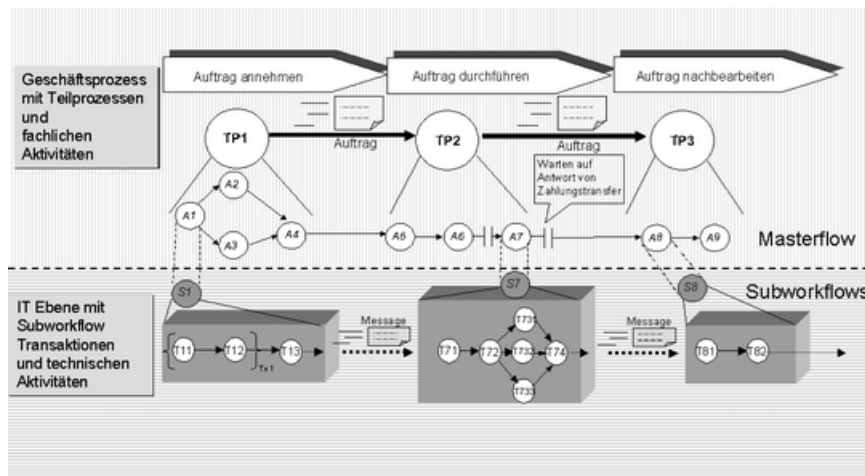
Geschäftsprozess mit Teilprozessen und fachlichen Aktivitäten

Auftrag annehmen

Auftrag durchführen

Auftrag nachbearbeiten

TP1

Auftrag

TP2

Auftrag

TP3

Warten auf Antwort von Zahlungstransfer

A1

A2

A3

A4

A5

A6

A7

A8

A9

Masterflow

S1

S7

S8

Subworkflows

IT Ebene mit Subworkflow Transaktionen und technischen Aktivitäten

T11

T12

Tx 1

T13

Message

T71

T72

T731

T732

T733

T74

Message

T81

T82